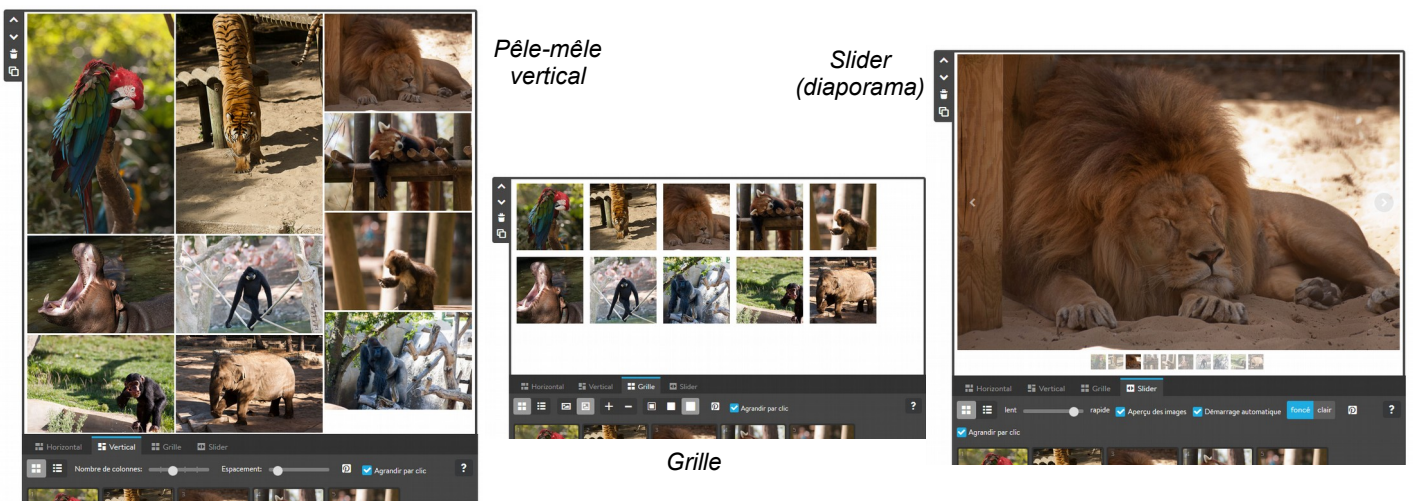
Pêle-mêle vertical

Horizontal Vertical Grille Slider

Nombre de colonnes: Espacement: Agrandir par clic ?

Horizontal Vertical Grille Slider

Agrandir par clic ?

Grille

Slider (diaporama)

Horizontal Vertical Grille Slider

lent rapide Aperçu des images Démarrage automatique foncé clair ?

Agrandir par clic